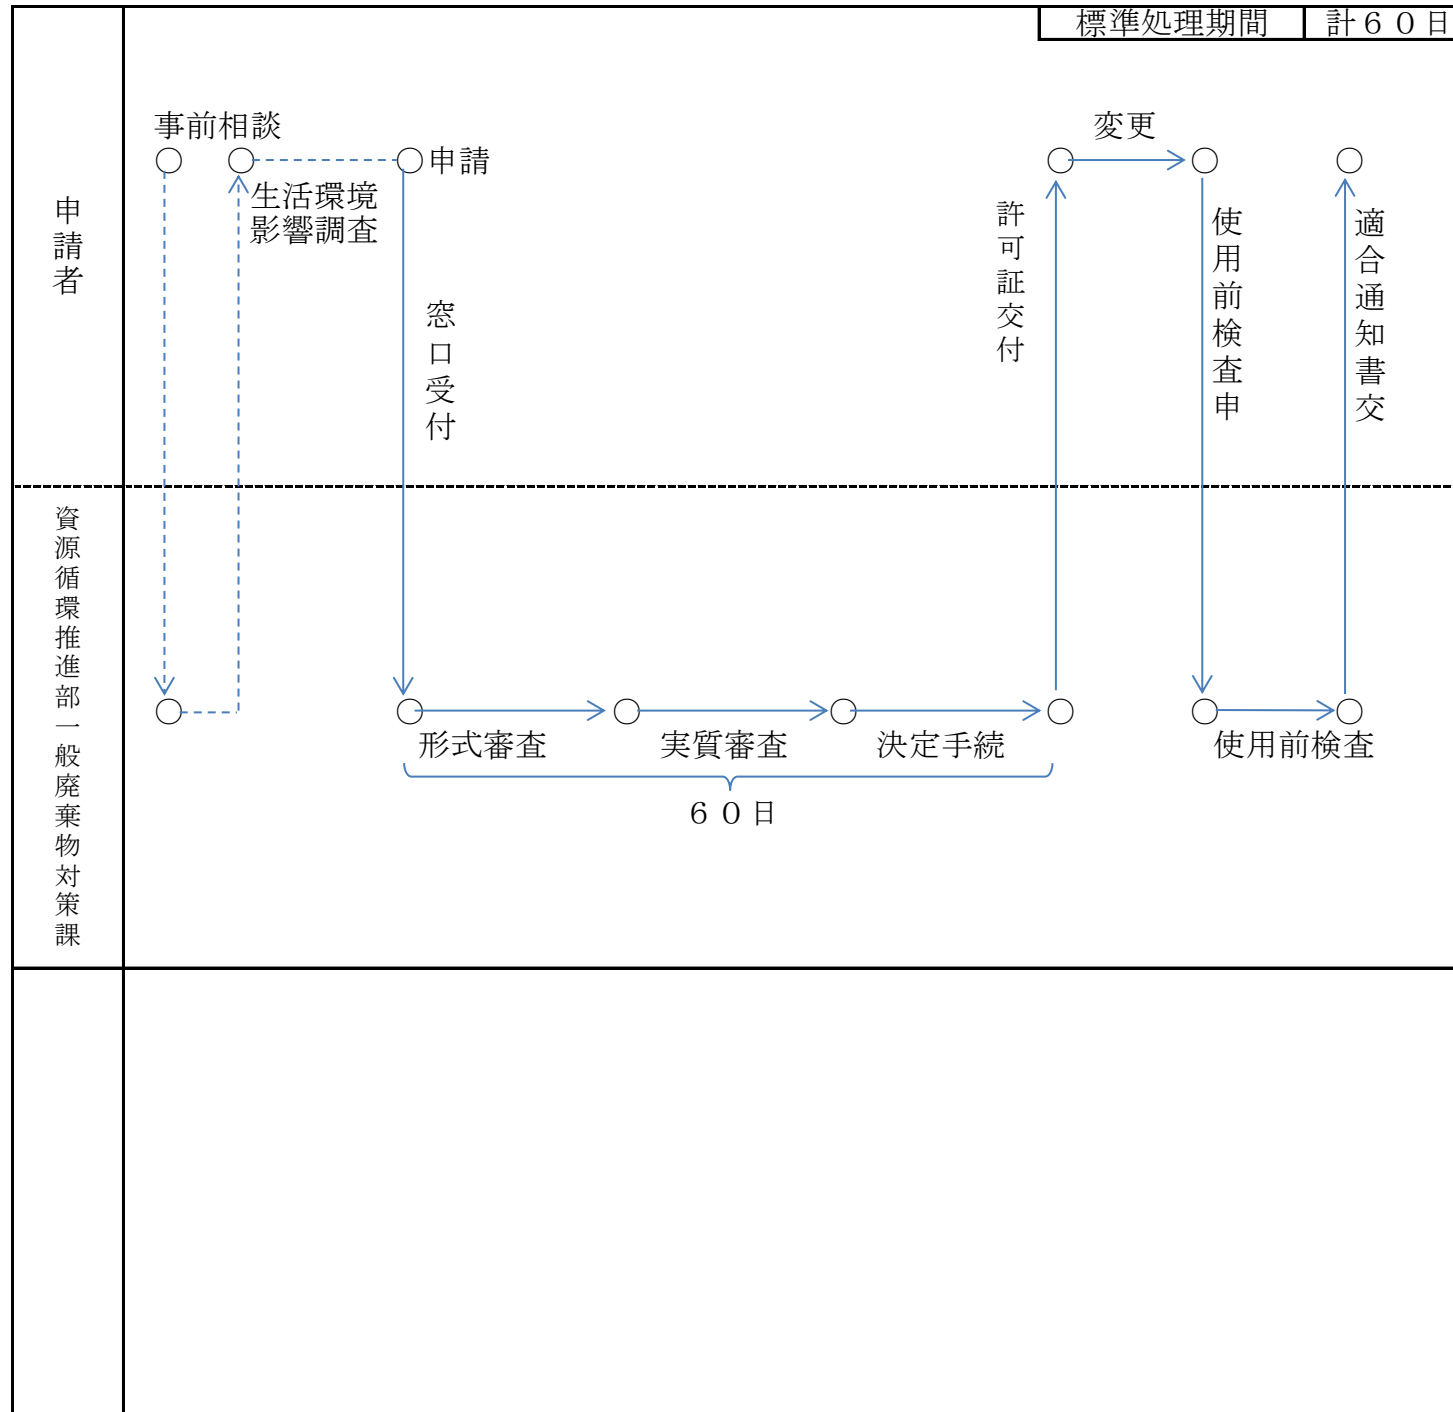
| 標準処理期間 | 計６０日 |
|---|---|

申請者

事前相談

生活環境影響調査

申請

窓口受付

変更

許可証交付

使用前検査申

適合通知書交

資源循環推進部一般廃棄物対策課

形式審査

実質審査

決定手続

使用前検査

６０日